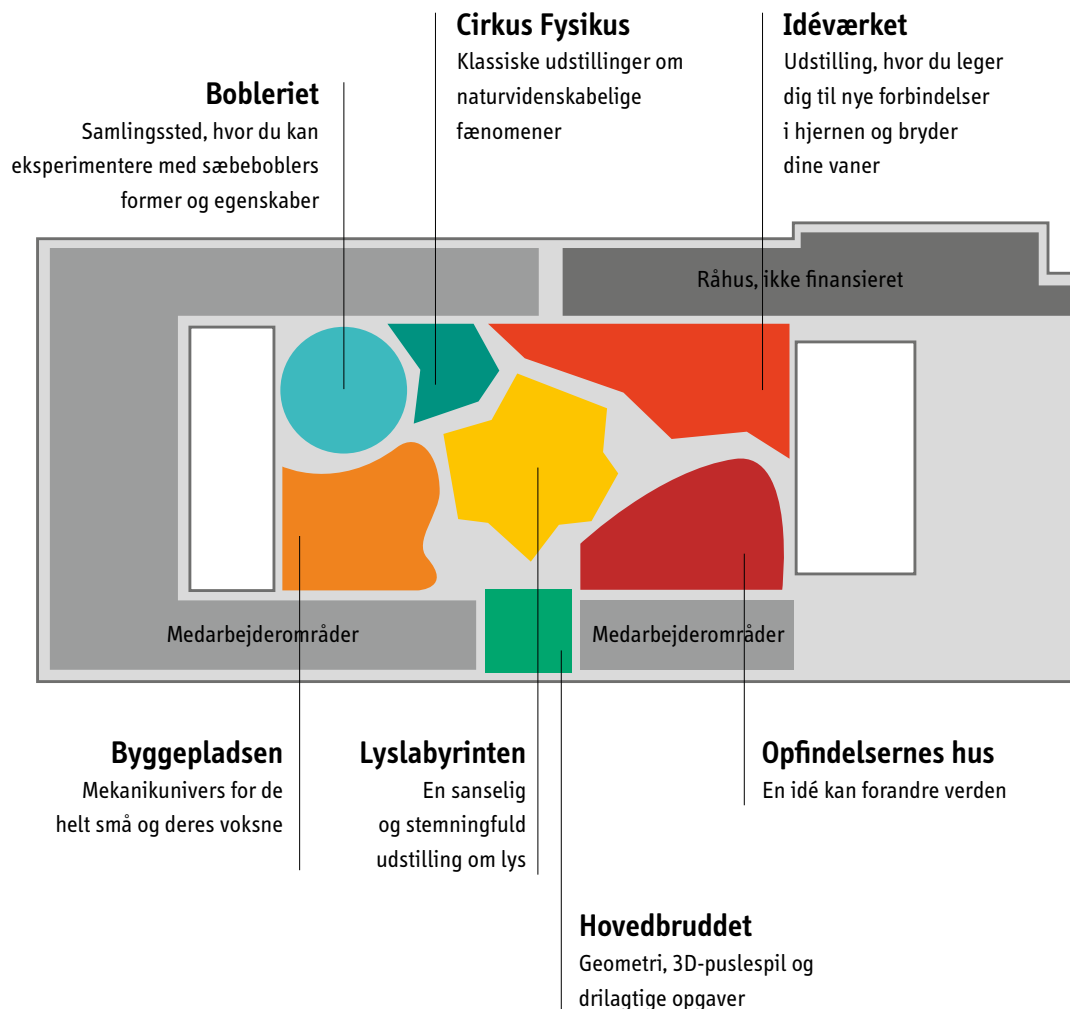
Bobleriet
Samlingssted, hvor du kan eksperimentere med sæbeboblers former og egenskaber

Cirkus Fysikus
Klassiske udstillinger om naturvidenskabelige fænomener

Idéværket
Udstilling, hvor du leger dig til nye forbindelser i hjernen og bryder dine vaner

Råhus, ikke finansieret

Medarbejderområder

Medarbejderområder

Byggepladsen
Mekanikunivers for de helt små og deres voksne

Lyslabyrinten
En sanselig og stemningfuld udstilling om lys

Opfindelsernes hus
En idé kan forandre verden

Hovedbruddet
Geometri, 3D-puslespil og drilagtige opgaver